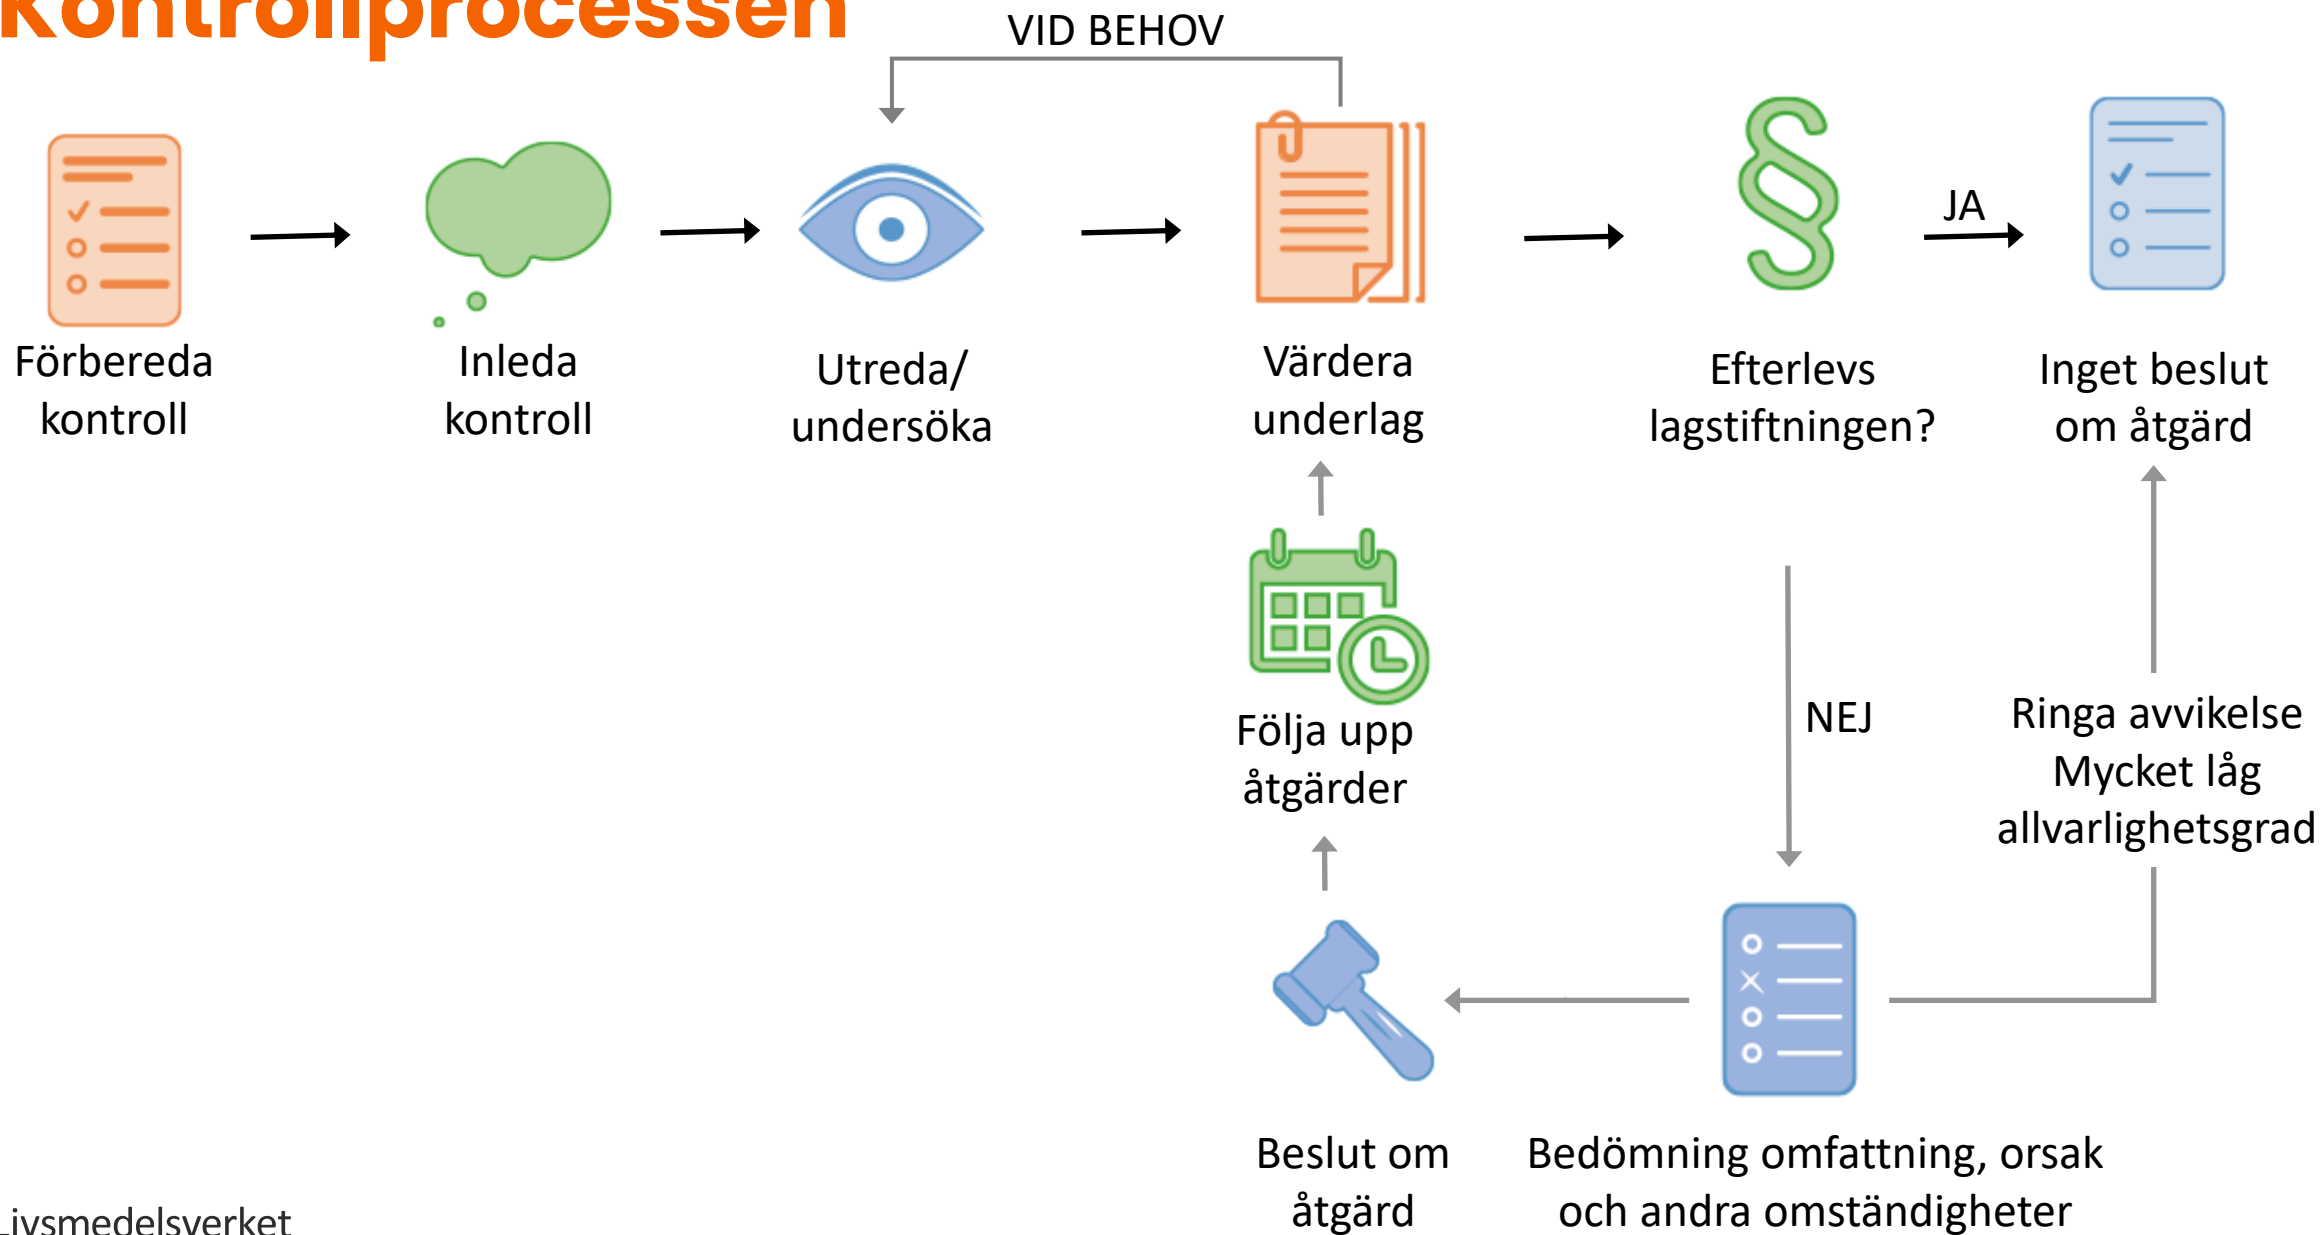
Kontrollprocessen

VID BEHOV

Förbereda kontroll

Inleda kontroll

Utreda/ undersöka

Värdera underlag

Efterlevs lagstiftningen?

JA

Inget beslut om åtgärd

Följa upp åtgärder

NEJ

Ringa avvikelse Mycket låg allvarlighetsgrad

Beslut om åtgärd

Bedömning omfattning, orsak och andra omständigheter

Livsmedelsverket